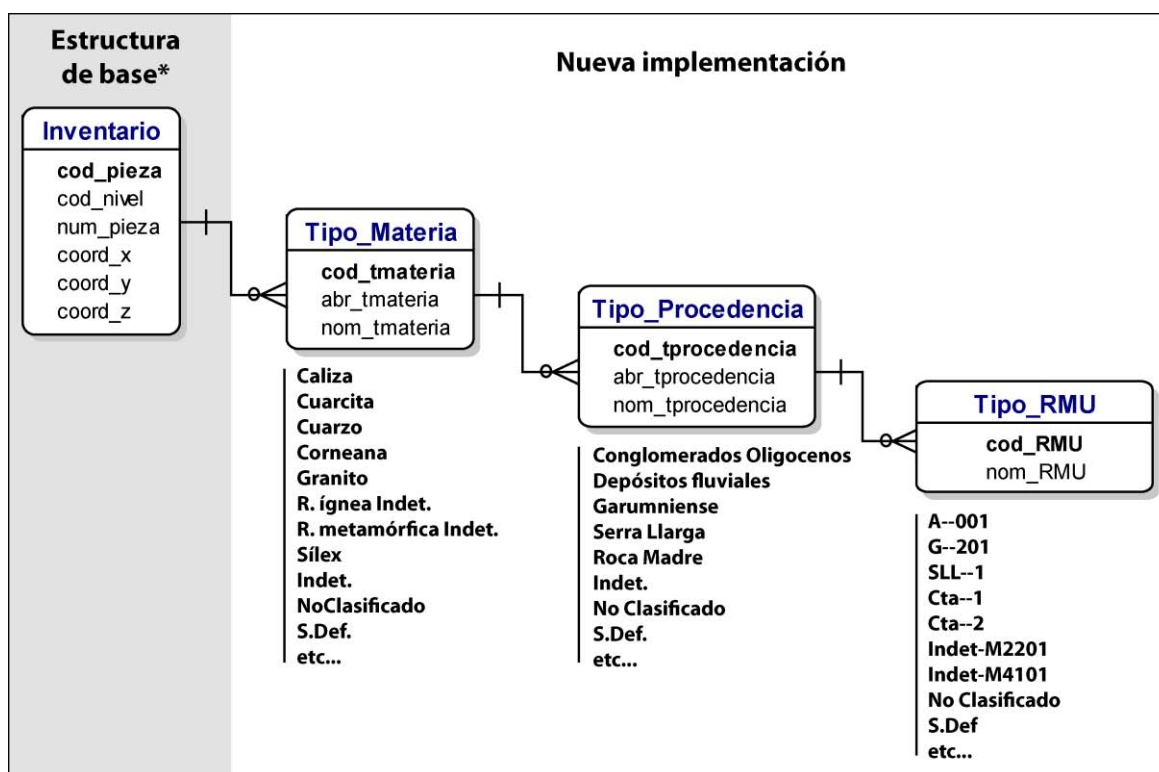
Estructura de base*

Nueva implementación

Inventario
cod_pieza
cod_nivel
num_pieza
coord_x
coord_y
coord_z

Tipo_Materia
cod_tmateria
abr_tmateria
nom_tmateria

Caliza
Cuarcita
Cuarzo
Corneana
Granito
R. ígnea Indet.
R. metamórfica Indet.
Sílex
Indet.
NoClasificado
S.Def.
etc...

Tipo_Procedencia
cod_tprocedencia
abr_tprocedencia
nom_tprocedencia

Conglomerados Oligocenos
Depósitos fluviales
Garumniense
Serra Llarga
Roca Madre
Indet.
No Clasificado
S.Def.
etc...

Tipo_RMU
cod_RMU
nom_RMU

A--001
G--201
SLL--1
Cta--1
Cta--2
Indet-M2201
Indet-M4101
No Clasificado
S.Def
etc...